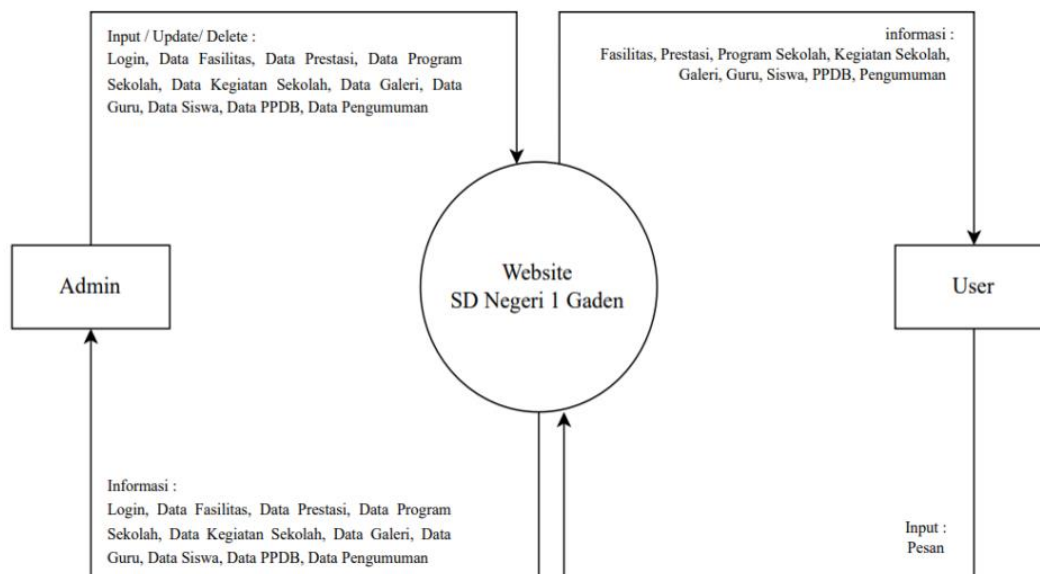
Input / Update/ Delete :
Login, Data Fasilitas, Data Prestasi, Data Program Sekolah, Data Kegiatan Sekolah, Data Galeri, Data Guru, Data Siswa, Data PPDB, Data Pengumuman

informasi :
Fasilitas, Prestasi, Program Sekolah, Kegiatan Sekolah, Galeri, Guru, Siswa, PPDB, Pengumuman

Admin

Website
SD Negeri 1 Gaden

User

Informasi :
Login, Data Fasilitas, Data Prestasi, Data Program Sekolah, Data Kegiatan Sekolah, Data Galeri, Data Guru, Data Siswa, Data PPDB, Data Pengumuman

Input :
Pesan